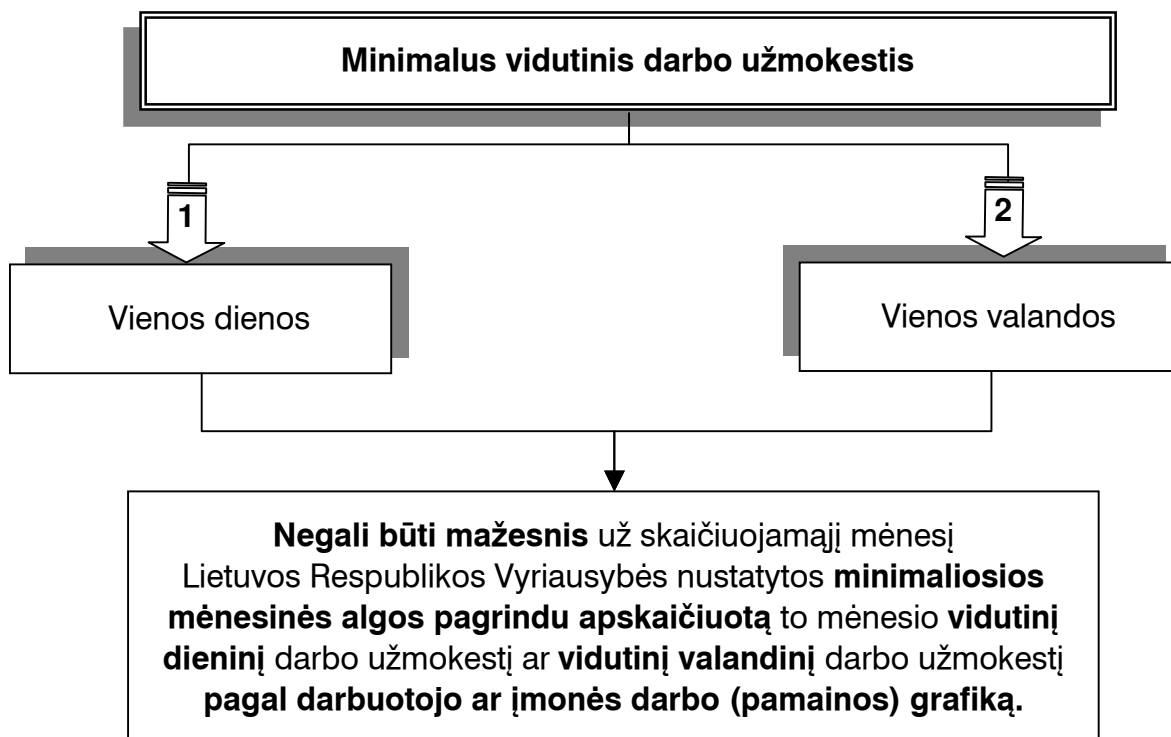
Minimalus vidutinis darbo užmokestis

1

Vienos dienos

2

Vienos valandos

Negali būti mažesnis už skaičiuojamąjį mėnesį Lietuvos Respublikos Vyriausybės nustatytos minimaliosios mėnesinės algos pagrindu apskaičiuotą to mėnesio vidutinį dieninį darbo užmokestį ar vidutinį valandinį darbo užmokestį pagal darbuotojo ar įmonės darbo (pamainos) grafiką.